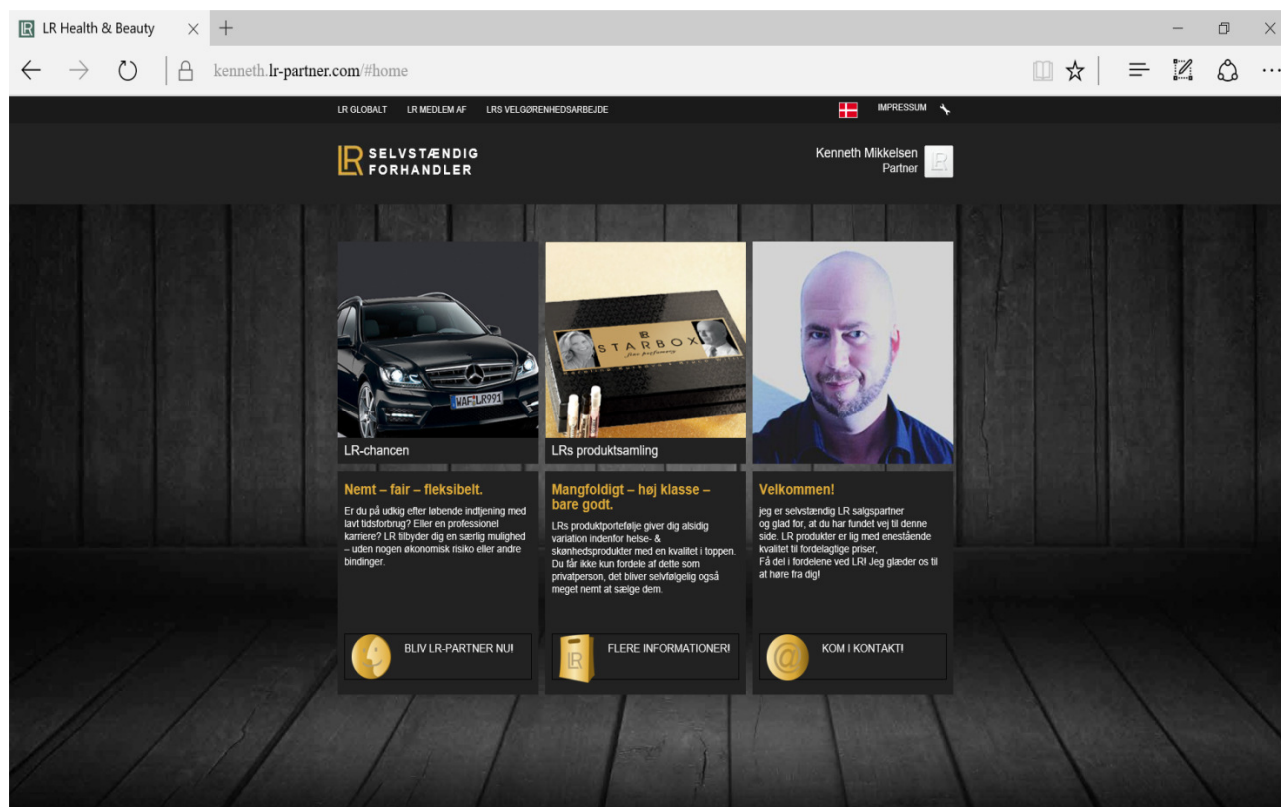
LR Health & Beauty

kenneth.lr-partner.com/#home

LR GLOBALT LR MEDLEM AF LRS VELGØRENHEDSARBEJDE

IMPRESSUM

SELVSTÆNDIG FORHANDLER

Kenneth Mikkelsen
Partner

WAF LR991

LR-chancen

STARBOX

LRs produktsamling

Nemt – fair – fleksibelt.

Er du på udkig efter løbende indtjening med lavt tidsforbrug? Eller en professionel karriere? LR tilbyder dig en særlig mulighed – uden nogen økonomisk risiko eller andre bindinger.

BLIV LR-PARTNER NU!

Mangfoldigt – høj klasse – bare godt.

LRs produktportefølje giver dig alsidig variation indenfor helse- & skønhedsprodukter med en kvalitet i toppen. Du får ikke kun fordele af dette som privatperson, det bliver selvfølgelig også meget nemt at sælge dem.

FLERE INFORMATIONER!

Velkommen!

jeg er selvstændig LR salgspartner og glad for, at du har fundet vej til denne side. LR produkter er lig med enestående kvalitet til fordelagtige priser, Få del i fordelene ved LR! Jeg glæder os til at høre fra dig!

KOM I KONTAKT!